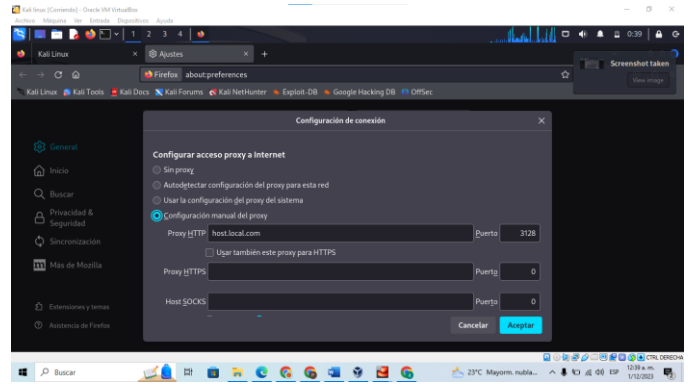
Kali-linux [Corriendo] - Oracle VM VirtualBox
Archivo Máquina Ver Entrada Dispositivos Ayuda

1 2 3 4

0:39

Kali Linux
Ajustes
+

Firefox about:preferences

Screenshot taken
View image

Kali Linux Kali Tools Kali Docs Kali Forums Kali NetHunter Exploit-DB Google Hacking DB OffSec

General
Inicio
Buscar
Privacidad & Seguridad
Sincronización
Más de Mozilla

Extensiones y temas
Asistencia de Firefox

Configuración de conexión

Configurar acceso proxy a Internet

Sin proxy
Autodetectar configuración del proxy para esta red
Usar la configuración del proxy del sistema
Configuración manual del proxy

Proxy HTTP host.local.com Puerto 3128

Usar también este proxy para HTTPS

Proxy HTTPS Puerto 0

Host SOCKS Puerto 0

Cancelar Aceptar

CTRL DERECHA

Buscar

23°C Mayorm. nubla... ESP 12:39 a. m. 1/12/2023